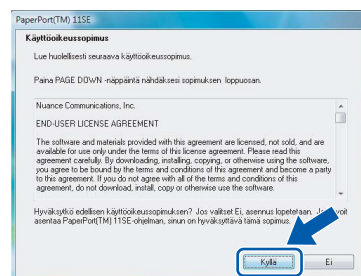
PaperPort(TM) 11SE

Käyttöoikeussopimus

Lue huolellisesti seuraava käyttöoikeussopimus.

Paina PAGE DOWN -näppäintä nähdäksesi sopimuksen loppuosan.

Nuance Communications, Inc.

END-USER LICENSE AGREEMENT

The software and materials provided with this agreement are licensed, not sold, and are available for use only under the terms of this license agreement. Please read this agreement carefully. By downloading, installing, copying, or otherwise using the software, you agree to be bound by the terms and conditions of this agreement and become a party to this agreement. If you do not agree with all of the terms and conditions of this agreement, do not download, install, copy or otherwise use the software.

Hyväksytkö edellisen käyttöoikeussopimuksen? Jos valitset Ei, asennus lopetetaan. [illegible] voit asentaa PaperPort(TM) 11SE-ohjelman, sinun on hyväksyttävä tämä sopimus.

Kyllä

Ei